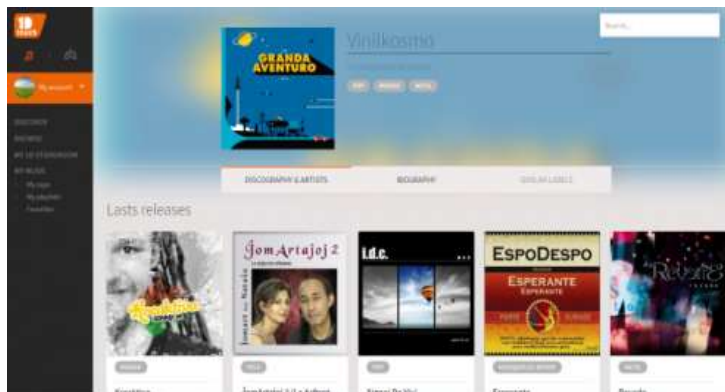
1D TRACKS

My account

DISCOVER
RECORDS
MY 1D STOREROOM
MY MUSIC
My tags
My playlists
Favorites

GRANDA AVENTURO

Vinilkosmo

POP
ROCK
MISC

Search...

DISCOGRAPHY & ARTISTS
BIOGRAPHY
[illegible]

Lasts releases

JomArtajoj 2
Jomart kaj Nataŝa

I.d.c.

EspoDespo
ESPERANTE
ESPERANTE

Revizi

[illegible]
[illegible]
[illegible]
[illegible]
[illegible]

Jomartajoj 2
Esperante
Revizio